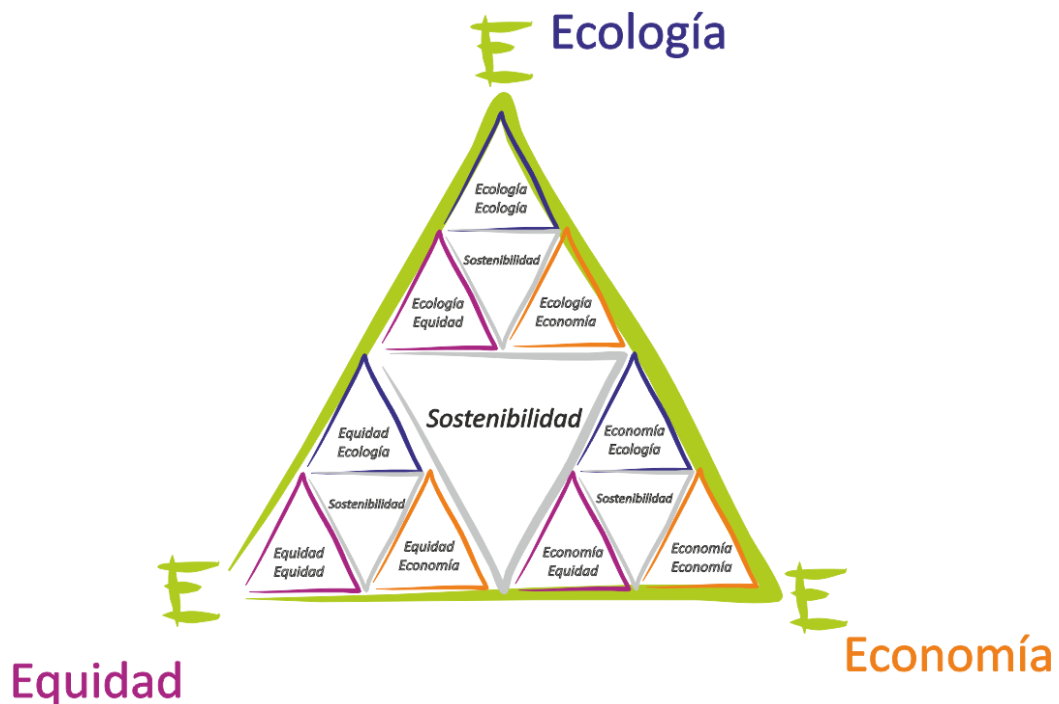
E Ecología

Ecología
Ecología

Sostenibilidad

Ecología
Equidad

Ecología
Economía

Sostenibilidad

Equidad
Ecología

Economía
Ecología

Sostenibilidad

Sostenibilidad

Equidad
Equidad

Equidad
Economía

Economía
Equidad

Economía
Economía

E

E

Equidad

Economía